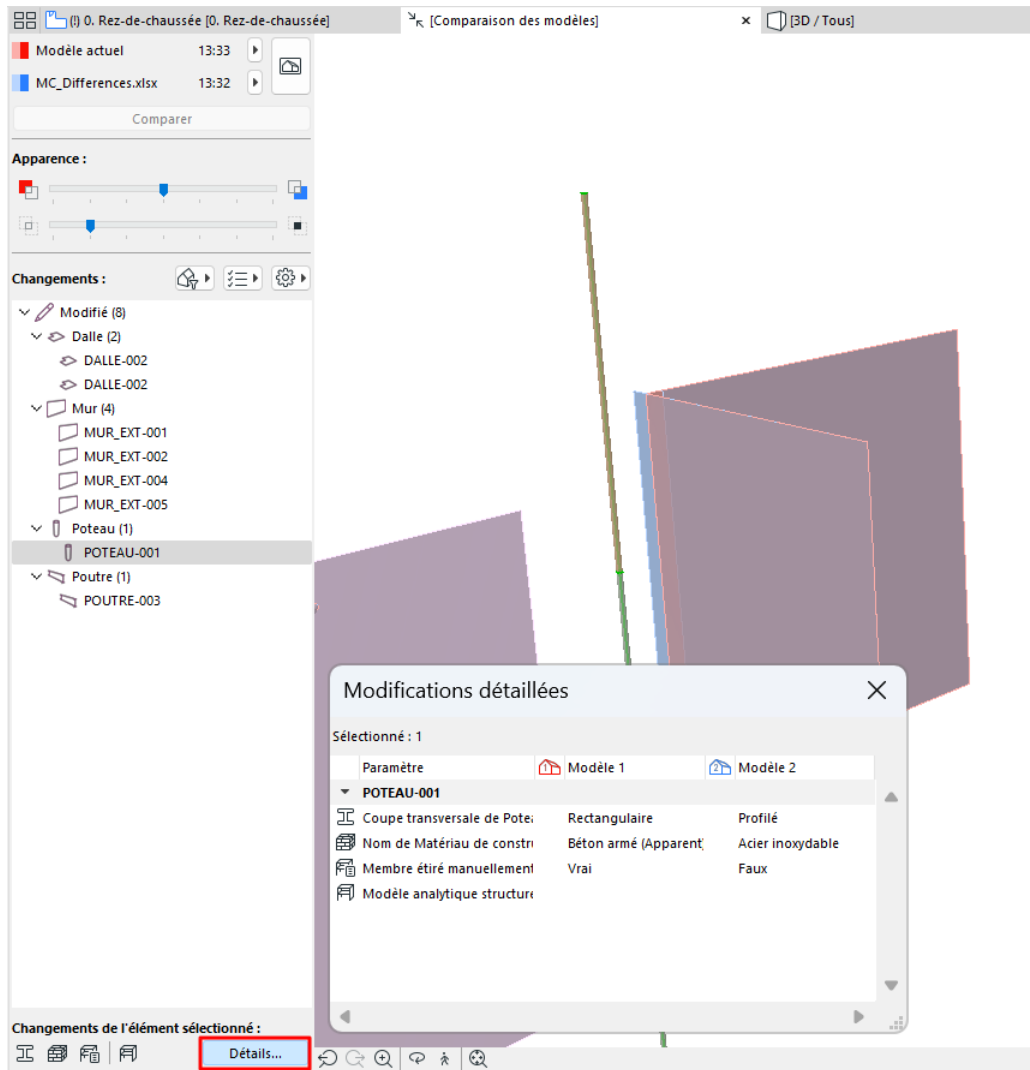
(!) 0. Rez-de-chaussée [0. Rez-de-chaussée]
[Comparaison des modèles]
[3D / Tous]

Modèle actuel 13:33
MC_Differences.xlsx 13:32
Comparer

Apparence :

Changements :

Modifié (8)
Dalle (2)
DALLE-002
DALLE-002
Mur (4)
MUR_EXT-001
MUR_EXT-002
MUR_EXT-004
MUR_EXT-005
Poteau (1)
POTEAU-001
Poutre (1)
POUTRE-003

Changements de l'élément sélectionné :
Détails...

Modifications détaillées

Sélectionné : 1

| Paramètre | Modèle 1 | Modèle 2 |
|---|---|---|
| POTEAU-001 | | |
| Coupe transversale de Pote | Rectangulaire | Profilé |
| Nom de Matériau de constr | Béton armé (Apparent | Acier inoxydable |
| Membre étiré manuellement | Vrai | Faux |
| Modèle analytique structure | | |